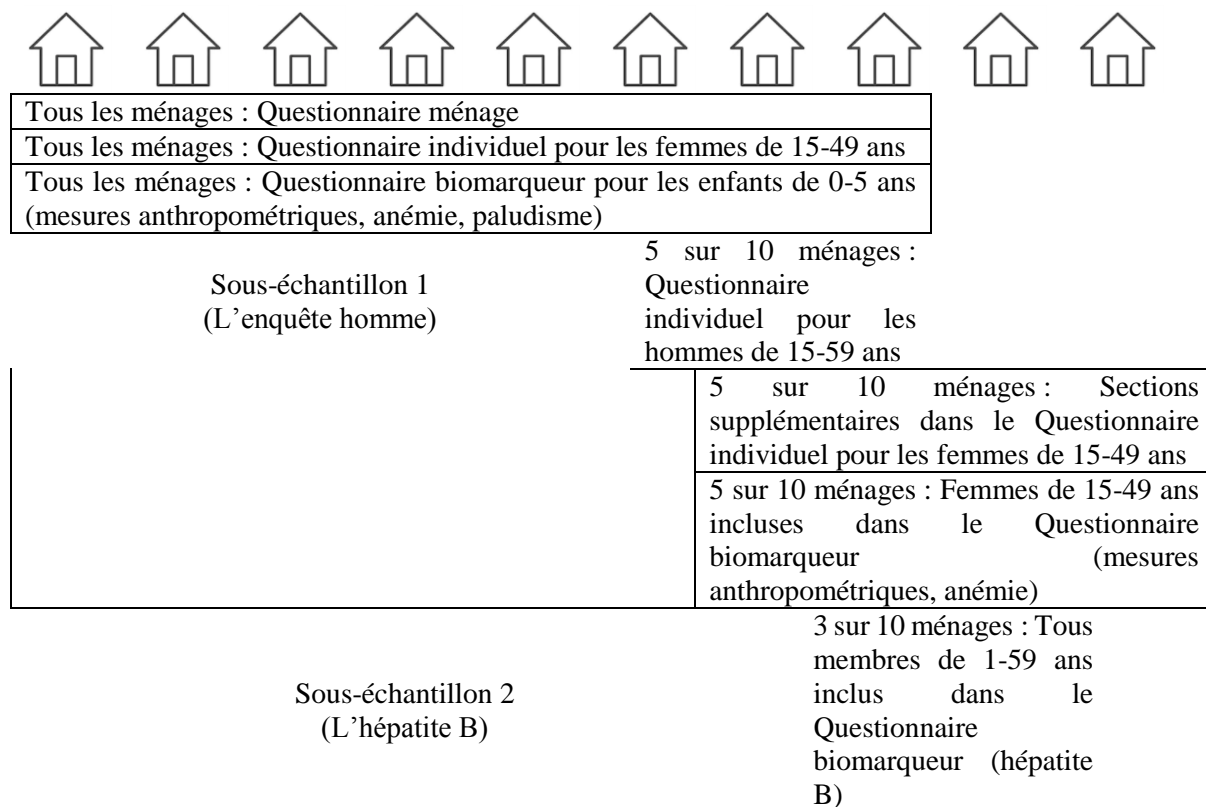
Tous les ménages : Questionnaire ménage

Tous les ménages : Questionnaire individuel pour les femmes de 15-49 ans

Tous les ménages : Questionnaire biomarqueur pour les enfants de 0-5 ans (mesures anthropométriques, anémie, paludisme)

Sous-échantillon 1
(L'enquête homme)

5 sur 10 ménages : Questionnaire individuel pour les hommes de 15-59 ans

5 sur 10 ménages : Sections supplémentaires dans le Questionnaire individuel pour les femmes de 15-49 ans

5 sur 10 ménages : Femmes de 15-49 ans incluses dans le Questionnaire biomarqueur (mesures anthropométriques, anémie)

Sous-échantillon 2
(L'hépatite B)

3 sur 10 ménages : Tous membres de 1-59 ans inclus dans le Questionnaire biomarqueur (hépatite B)